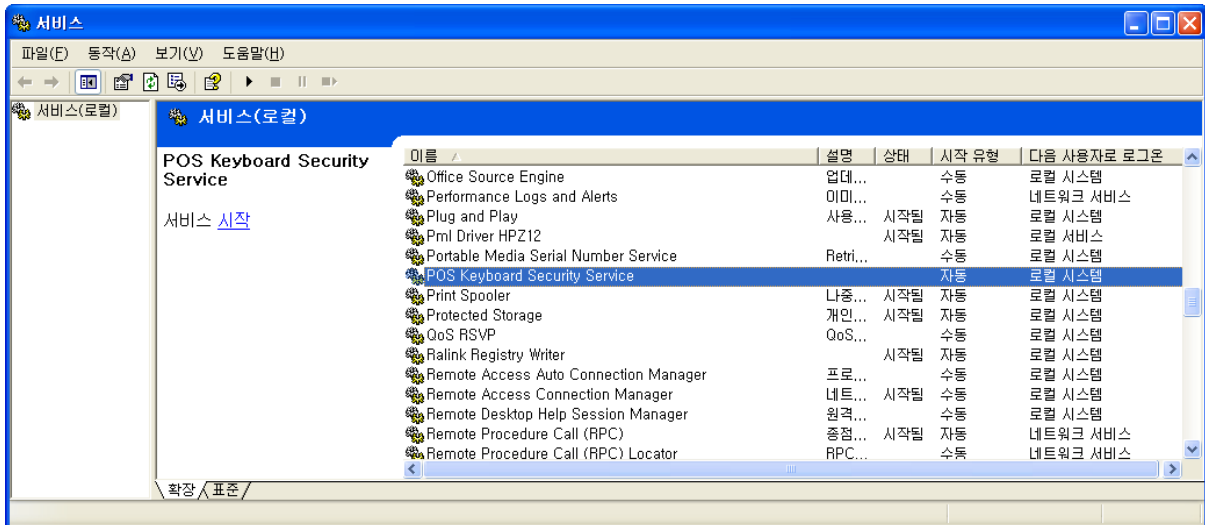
서비스

파일(F) 동작(A) 보기(V) 도움말(H)

서비스(로컬)

서비스(로컬)

POS Keyboard Security Service

서비스 시작

| 이름 | 설명 | 상태 | 시작 유형 | 다음 사용자로 로그온 |
|---|---|---|---|---|
| Office Source Engine | 업데... | | 수동 | 로컬 시스템 |
| Performance Logs and Alerts | 미미... | | 수동 | 네트워크 서비스 |
| Plug and Play | 사용... | 시작됨 | 자동 | 로컬 시스템 |
| Pml Driver HPZ12 | | 시작됨 | 자동 | 로컬 서비스 |
| Portable Media Serial Number Service | Retri... | | 수동 | 로컬 시스템 |
| POS Keyboard Security Service | | | 자동 | 로컬 시스템 |
| Print Spooler | 나중... | 시작됨 | 자동 | 로컬 시스템 |
| Protected Storage | 개인... | 시작됨 | 자동 | 로컬 시스템 |
| QoS RSVP | QoS... | | 수동 | 로컬 시스템 |
| Ralink Registry Writer | | 시작됨 | 자동 | 로컬 시스템 |
| Remote Access Auto Connection Manager | 프로... | | 수동 | 로컬 시스템 |
| Remote Access Connection Manager | 네트... | 시작됨 | 수동 | 로컬 시스템 |
| Remote Desktop Help Session Manager | 원격... | | 수동 | 로컬 시스템 |
| Remote Procedure Call (RPC) | 종점... | 시작됨 | 자동 | 네트워크 서비스 |
| Remote Procedure Call (RPC) Locator | RPC... | | 수동 | 네트워크 서비스 |

확장 표준